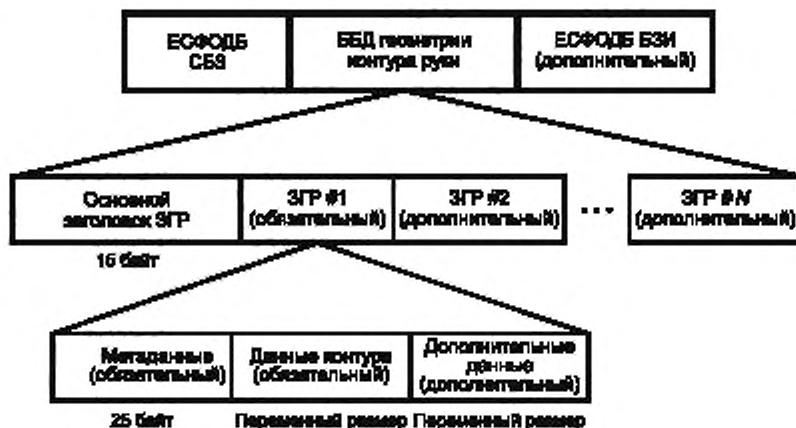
ЕСФОДБ СБЗ

ББД геометрии контура руки

ЕСФОДБ БЗИ (дополнительный)

Основной заголовок ЗГР

16 байт

ЗГР #1 (обязательный)

ЗГР #2 (дополнительный)

...

ЗГР # N (дополнительный)

Метаданные (обязательный)

25 байт

Данные контура (обязательный)

Переменный размер

Дополнительные данные (дополнительный)

Переменный размер